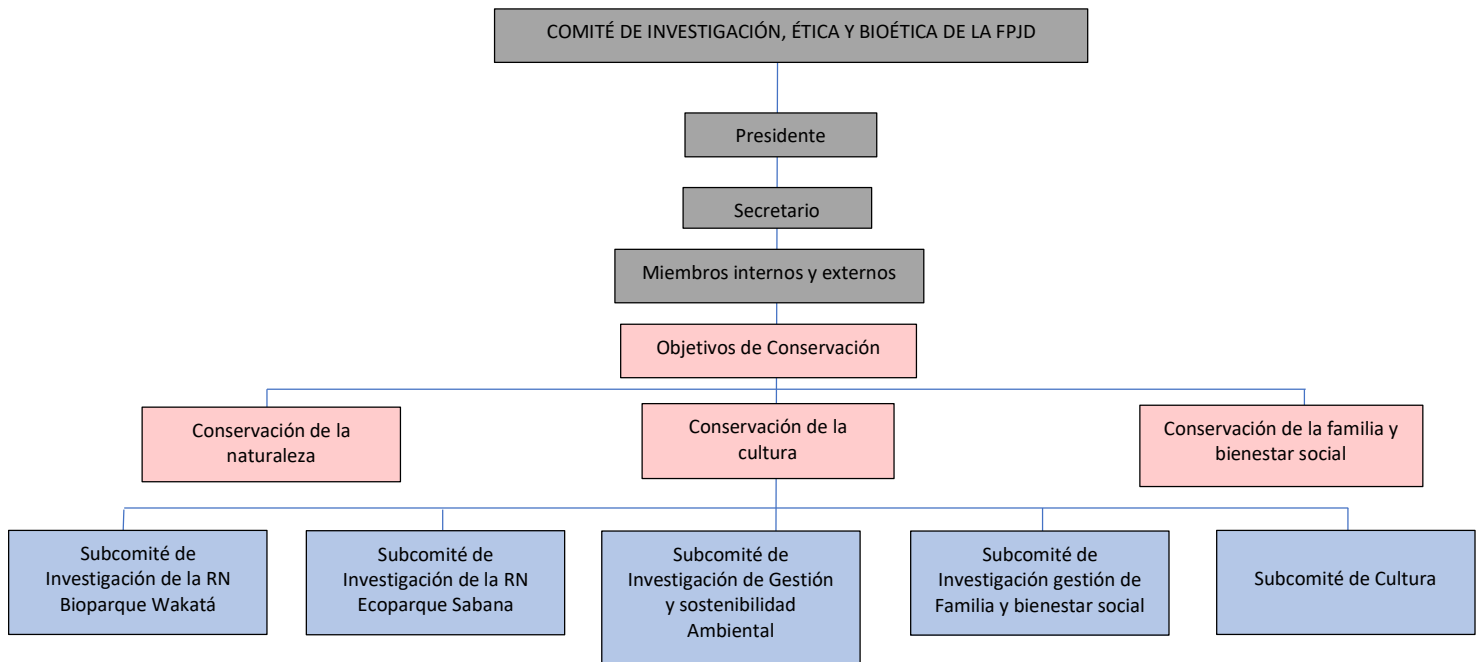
COMITÉ DE INVESTIGACIÓN, ÉTICA Y BIOÉTICA DE LA FPJD

Presidente

Secretario

Miembros internos y externos

Objetivos de Conservación

Conservación de la naturaleza

Conservación de la cultura

Conservación de la familia y bienestar social

Subcomité de Investigación de la RN Bioparque Wakatá

Subcomité de Investigación de la RN Ecoparque Sabana

Subcomité de Investigación de Gestión y sostenibilidad Ambiental

Subcomité de Investigación gestión de Familia y bienestar social

Subcomité de Cultura